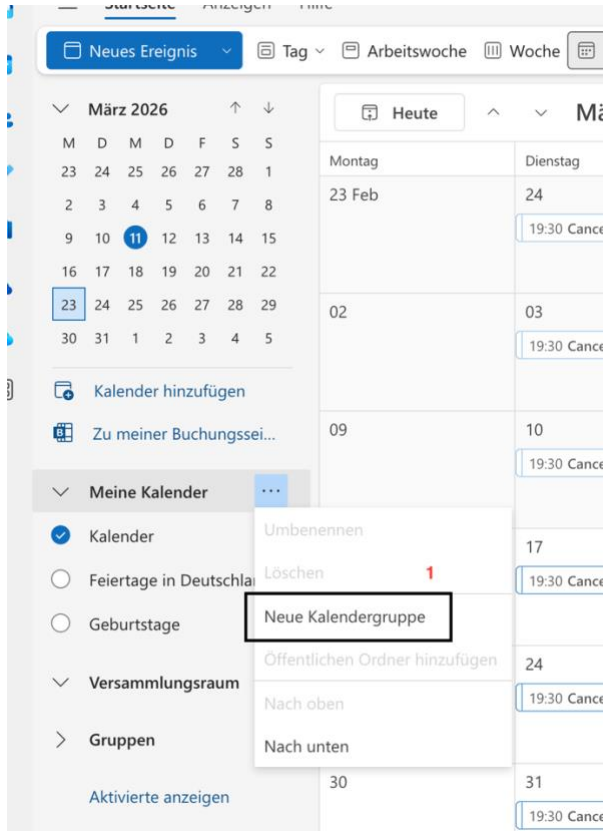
Startseite Anzeigen Hilfe

Neues Ereignis
Tag
Arbeitswoche
Woche

März 2026

| M | D | M | D | F | S | S |
|---|---|---|---|---|---|---|
| 23 | 24 | 25 | 26 | 27 | 28 | 1 |
| 2 | 3 | 4 | 5 | 6 | 7 | 8 |
| 9 | 10 | 11 | 12 | 13 | 14 | 15 |
| 16 | 17 | 18 | 19 | 20 | 21 | 22 |
| 23 | 24 | 25 | 26 | 27 | 28 | 29 |
| 30 | 31 | 1 | 2 | 3 | 4 | 5 |

Kalender hinzufügen
Zu meiner Buchungssei...

Meine Kalender
Kalender
Feiertage in Deutschla
Geburtstage
Versammlungsraum
Gruppen
Aktivierte anzeigen

Umbenennen
Löschen
1
Neue Kalendergruppe
Öffentlichen Ordner hinzufügen
Nach oben
Nach unten

Heute
Mä

Montag
Dienstag
23 Feb
24
19:30 Cance
02
03
19:30 Cance
09
10
19:30 Cance
17
19:30 Cance
24
19:30 Cance
30
31
19:30 Cance